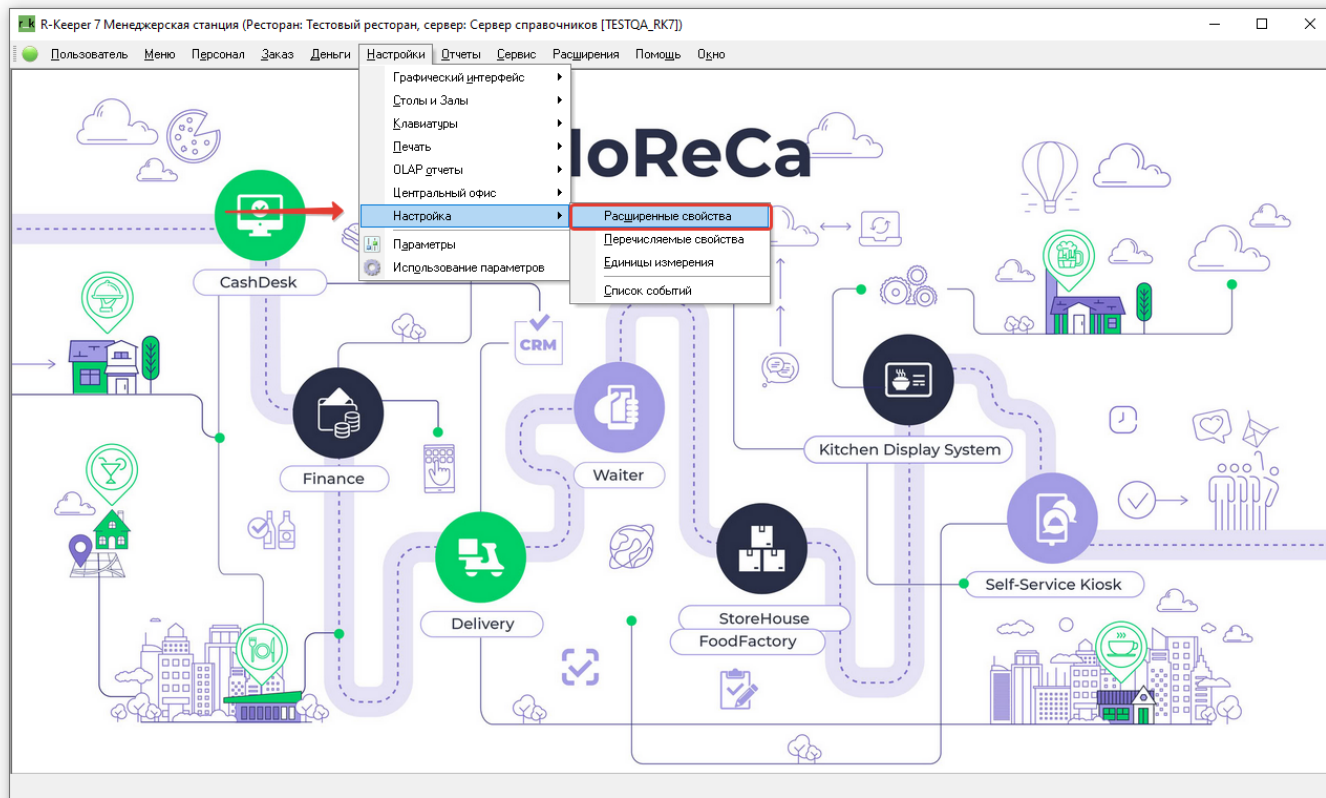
r_k R-Keeper 7 Менеджерская станция (Ресторан: Тестовый ресторан, сервер: Сервер справочников [TESTQA_RK7])

Пользователь Меню Персонал Заказ Деньги Настройки Отчеты Сервис Расширения Помощь Окно

Графический интерфейс
Столы и Залы
Клавиатуры
Печать
OLAP отчеты
Центральный офис
Настройка
Параметры
Использование параметров

Расширенные свойства
Перечисляемые свойства
Единицы измерения
Список событий

HoReCa

CashDesk
CRM
Finance
Waiter
Kitchen Display System
Delivery
StoreHouse
FoodFactory
Self-Service Kiosk